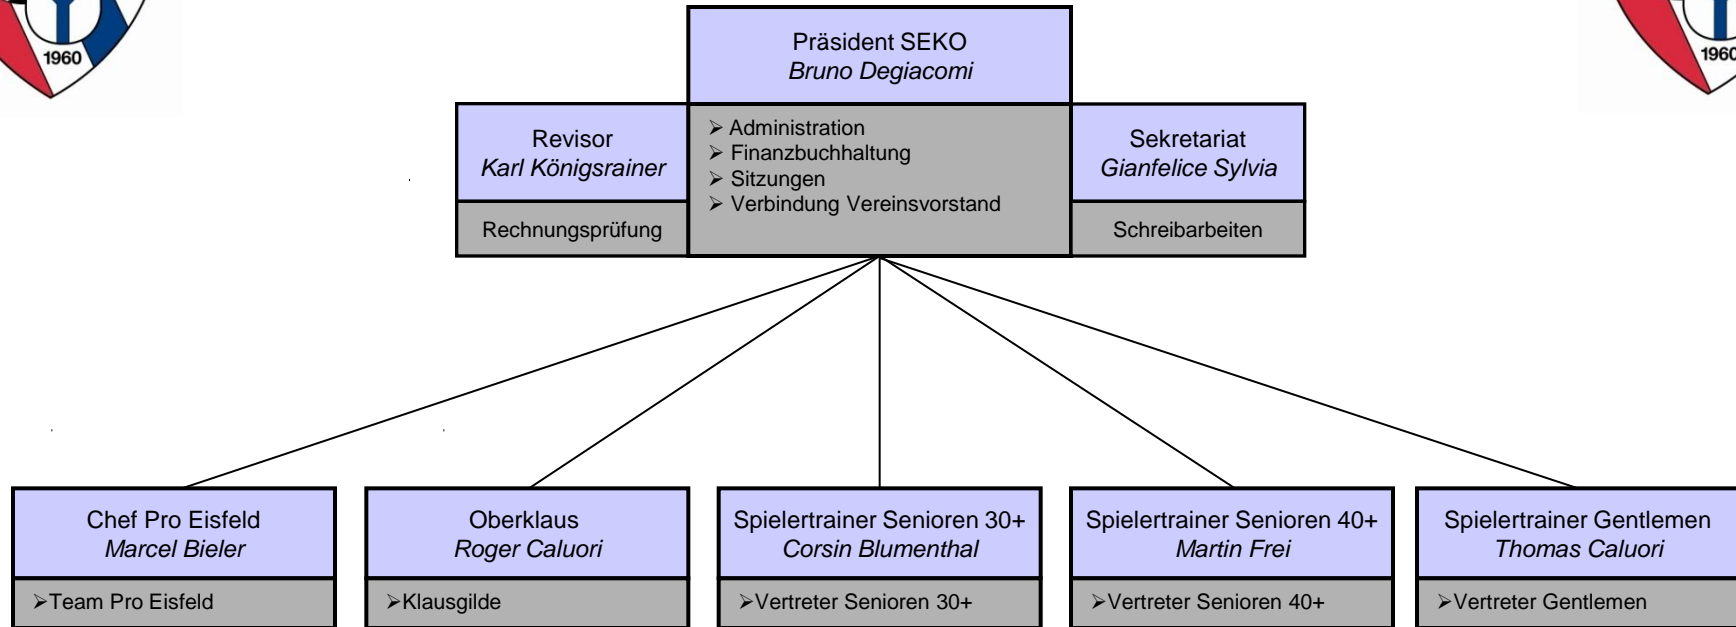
1960

Präsident SEKO
*Bruno Degiacomi*

➢ Administration
➢ Finanzbuchhaltung
➢ Sitzungen
➢ Verbindung Vereinsvorstand

Revisor
*Karl Königsrainer*

Rechnungsprüfung

Sekretariat
*Gianfelice Sylvia*

Schreibarbeiten

1960

Chef Pro Eisfeld
*Marcel Bieler*

➢Team Pro Eisfeld

Oberklaus
*Roger Caluori*

➢Klausgilde

Spielertrainer Senioren 30+
*Corsin Blumenthal*

➢Vertreter Senioren 30+

Spielertrainer Senioren 40+
*Martin Frei*

➢Vertreter Senioren 40+

Spielertrainer Gentlemen
*Thomas Caluori*

➢Vertreter Gentlemen